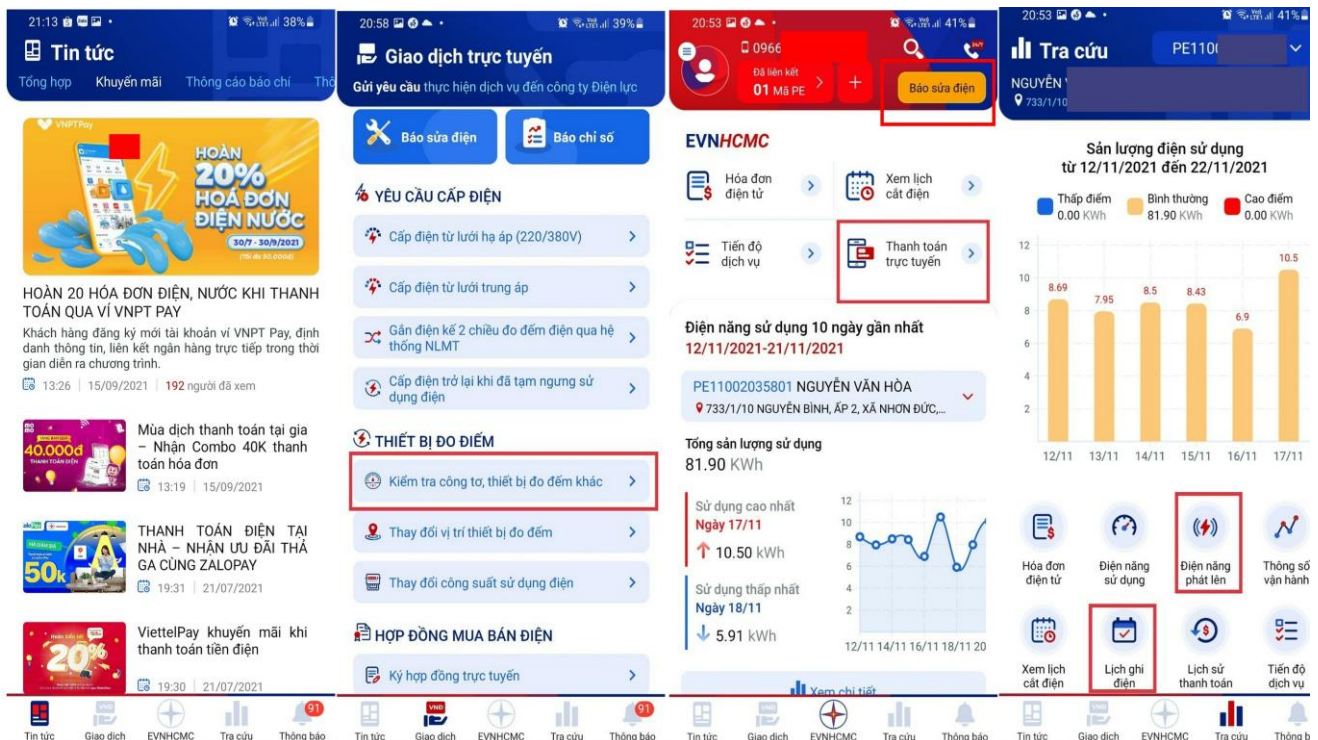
21:13 38%

Tin tức

Tổng hợp Khuyến mãi Thông cáo báo chí Thô

VNPTPay

HOÀN 20% HOÁ ĐƠN ĐIỆN NƯỚC

30/7 - 30/9/2021

HOÀN 20 HÓA ĐƠN ĐIỆN, NƯỚC KHI THANH TOÁN QUA VÍ VNPT PAY

Khách hàng đăng ký mới tài khoản ví VNPT Pay, định danh thông tin, liên kết ngân hàng trực tiếp trong thời gian diễn ra chương trình.

13:26 | 15/09/2021 | 192 người đã xem

40.000đ

Mùa dịch thanh toán tại gia – Nhận Combo 40K thanh toán hóa đơn

13:19 | 15/09/2021

50k

THANH TOÁN ĐIỆN TẠI NHÀ – NHẬN ƯU ĐÃI THẢ GA CÙNG ZALOPAY

19:31 | 21/07/2021

20%

ViettelPay khuyến mãi khi thanh toán tiền điện

19:30 | 21/07/2021

Tin tức Giao dịch EVNHCMC Tra cứu 91 Thông báo

20:58 39%

Giao dịch trực tuyến

Gửi yêu cầu thực hiện dịch vụ đến công ty Điện lực

Báo sửa điện

Báo chỉ số

YÊU CẦU CẤP ĐIỆN

Cấp điện từ lưới hạ áp (220/380V)

Cấp điện từ lưới trung áp

Gắn điện kế 2 chiều đo đếm điện qua hệ thống NLMT

Cấp điện trở lại khi đã tạm ngưng sử dụng điện

THIẾT BỊ ĐO ĐIỂM

Kiểm tra công tơ, thiết bị đo đếm khác

Thay đổi vị trí thiết bị đo đếm

Thay đổi công suất sử dụng điện

HỢP ĐỒNG MUA BÁN ĐIỆN

Ký hợp đồng trực tuyến

Tin tức Giao dịch EVNHCMC Tra cứu 91 Thông báo

20:53 41%

0966

Đã liên kết
01 Mã PE

Báo sửa điện

EVNHCMC

Hóa đơn điện tử

Xem lịch cắt điện

Tiến độ dịch vụ

Thanh toán trực tuyến

Điện năng sử dụng 10 ngày gần nhất
12/11/2021-21/11/2021

PE11002035801 NGUYỄN VĂN HÒA
733/1/10 NGUYỄN BÌNH, ẤP 2, XÃ NHƠN ĐỨC,...

Tổng sản lượng sử dụng
81.90 KWh

Sử dụng cao nhất
Ngày 17/11
10.50 kWh

Sử dụng thấp nhất
Ngày 18/11
5.91 kWh

12 10 8 6 4 2
12/11 14/11 16/11 18/11 20

Xem chi tiết

Tin tức Giao dịch EVNHCMC Tra cứu Thông báo

20:53 41%

Tra cứu

PE110

NGUYỄN
733/1/10

Sản lượng điện sử dụng
từ 12/11/2021 đến 22/11/2021

Thấp điểm 0.00 KWh
Bình thường 81.90 KWh
Cao điểm 0.00 KWh

12 10 8 6 4 2

8.69 7.95 8.5 8.43 6.9 10.5

12/11 13/11 14/11 15/11 16/11 17/11

Hóa đơn điện tử

Điện năng sử dụng

Điện năng phát lên

Thông số vận hành

Xem lịch cắt điện

Lịch ghi điện

Lịch sử thanh toán

Tiến độ dịch vụ

Tin tức Giao dịch EVNHCMC Tra cứu Thông b